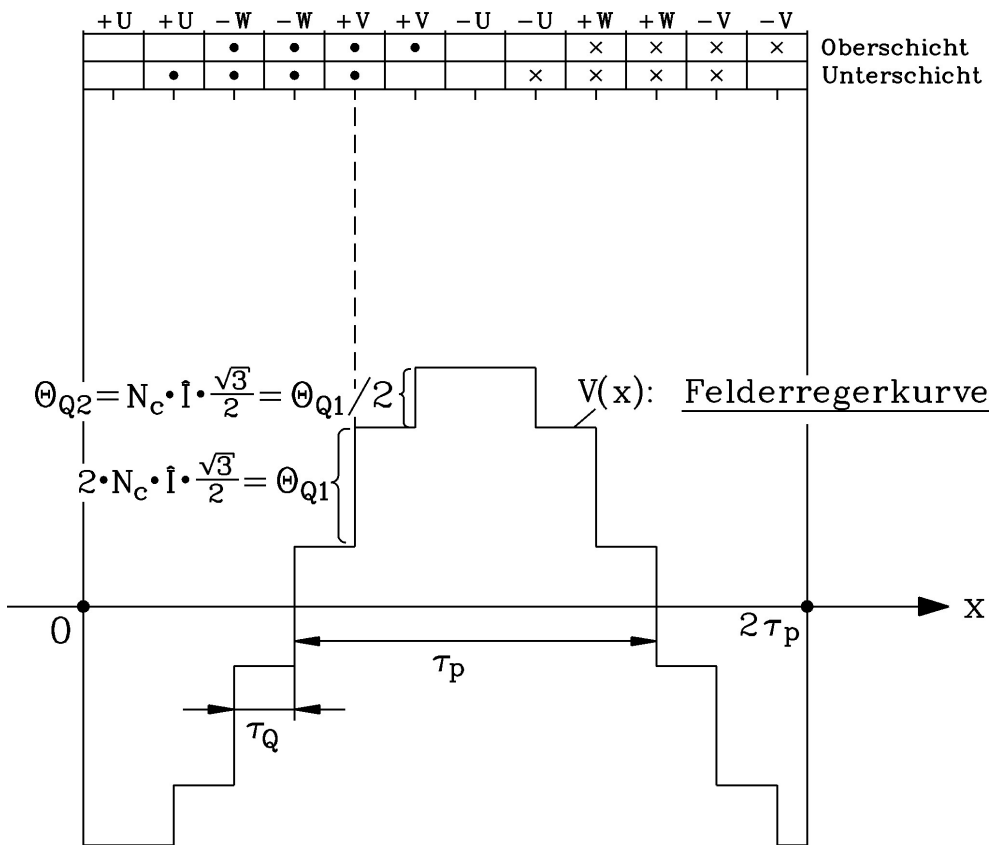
| +U | +U | −W | −W | +V | +V | −U | −U | +W | +W | −V | −V | |
|---|---|---|---|---|---|---|---|---|---|---|---|---|
| | | • | • | • | • | | | × | × | × | × | Oberschicht |
| | • | • | • | • | | | × | × | × | × | | Unterschicht |

$\Theta_{Q2} = N_c \cdot \hat{I} \cdot \frac{\sqrt{3}}{2} = \Theta_{Q1}/2$

$2 \cdot N_c \cdot \hat{I} \cdot \frac{\sqrt{3}}{2} = \Theta_{Q1}$

V(x): Felderregerkurve

0

$2\tau_p$

x

$\tau_p$

$\tau_Q$